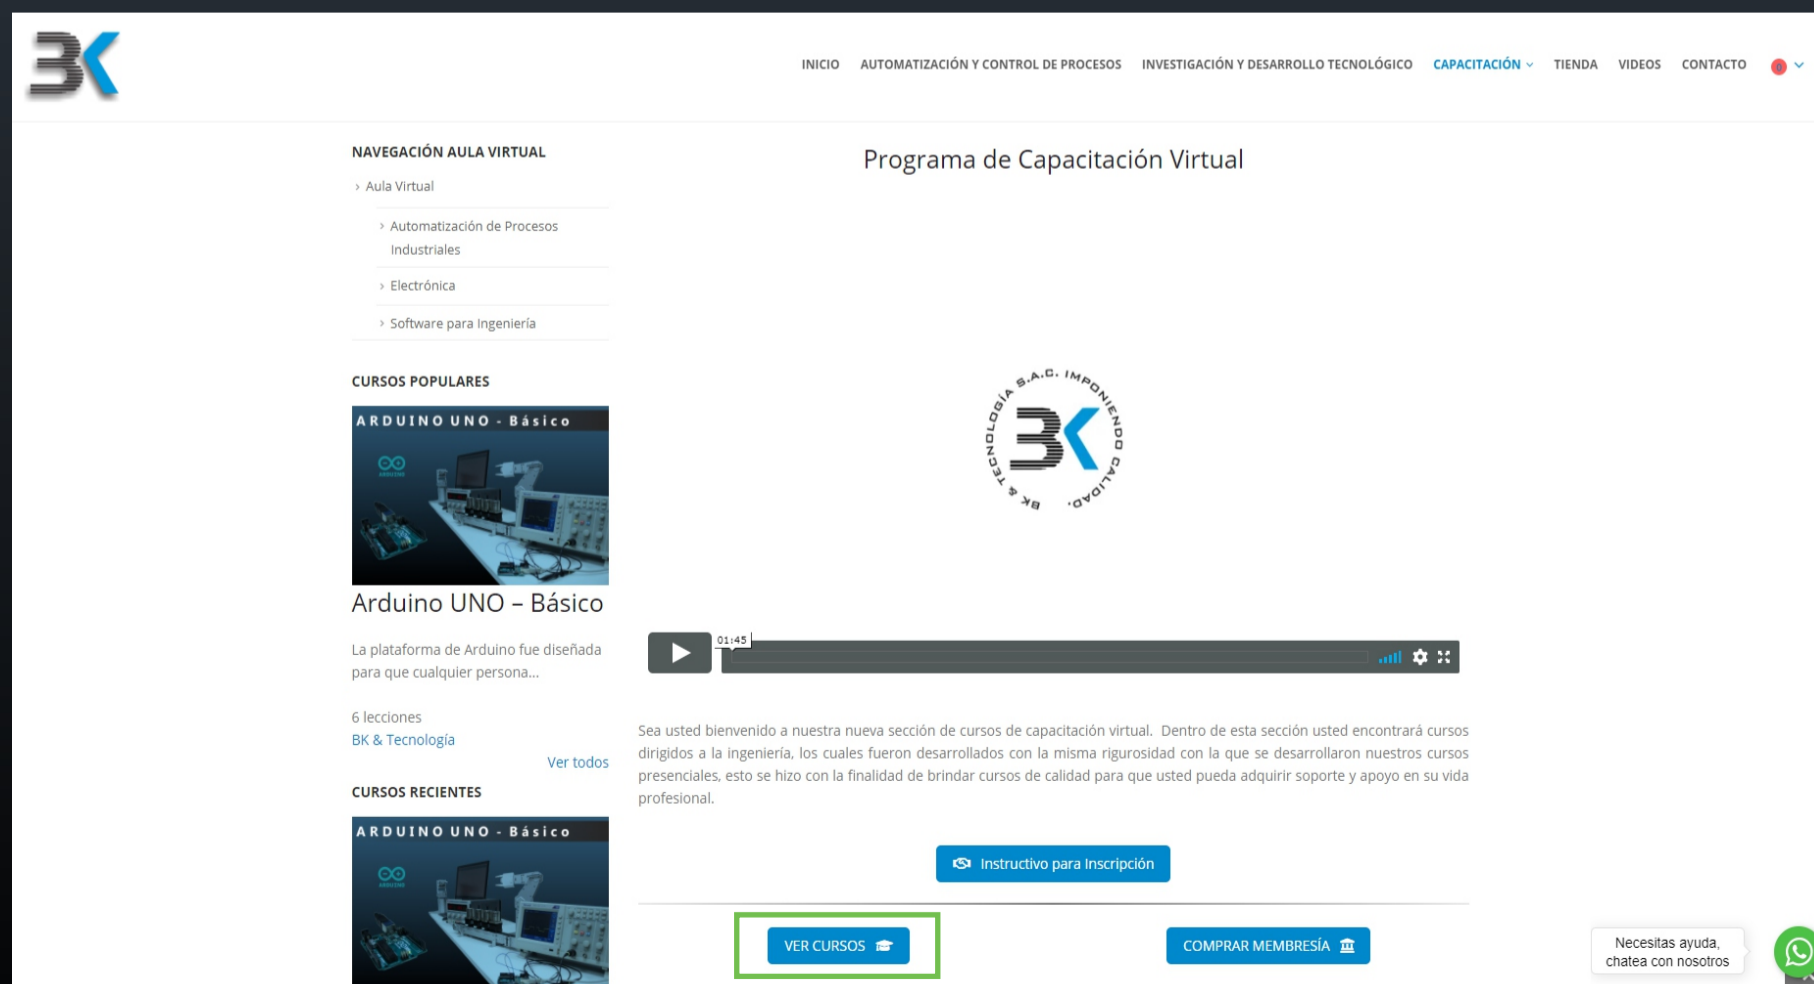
BK

INICIO AUTOMATIZACIÓN Y CONTROL DE PROCESOS INVESTIGACIÓN Y DESARROLLO TECNOLÓGICO CAPACITACIÓN TIENDA VIDEOS CONTACTO

NAVEGACIÓN AULA VIRTUAL

Aula Virtual

Automatización de Procesos Industriales

Electrónica

Software para Ingeniería

CURSOS POPULARES

ARDUINO UNO - Básico

Arduino UNO – Básico

La plataforma de Arduino fue diseñada para que cualquier persona...

6 lecciones

BK & Tecnología

Ver todos

CURSOS RECIENTES

ARDUINO UNO - Básico

Programa de Capacitación Virtual

BK & TECNOLOGÍA S.A.C. IMPONIENDO CALIDAD

BK

01:45

Sea usted bienvenido a nuestra nueva sección de cursos de capacitación virtual. Dentro de esta sección usted encontrará cursos dirigidos a la ingeniería, los cuales fueron desarrollados con la misma rigurosidad con la que se desarrollaron nuestros cursos presenciales, esto se hizo con la finalidad de brindar cursos de calidad para que usted pueda adquirir soporte y apoyo en su vida profesional.

Instructivo para Inscripción

VER CURSOS

COMPRAR MEMBRESÍA

Necesitas ayuda, chatea con nosotros